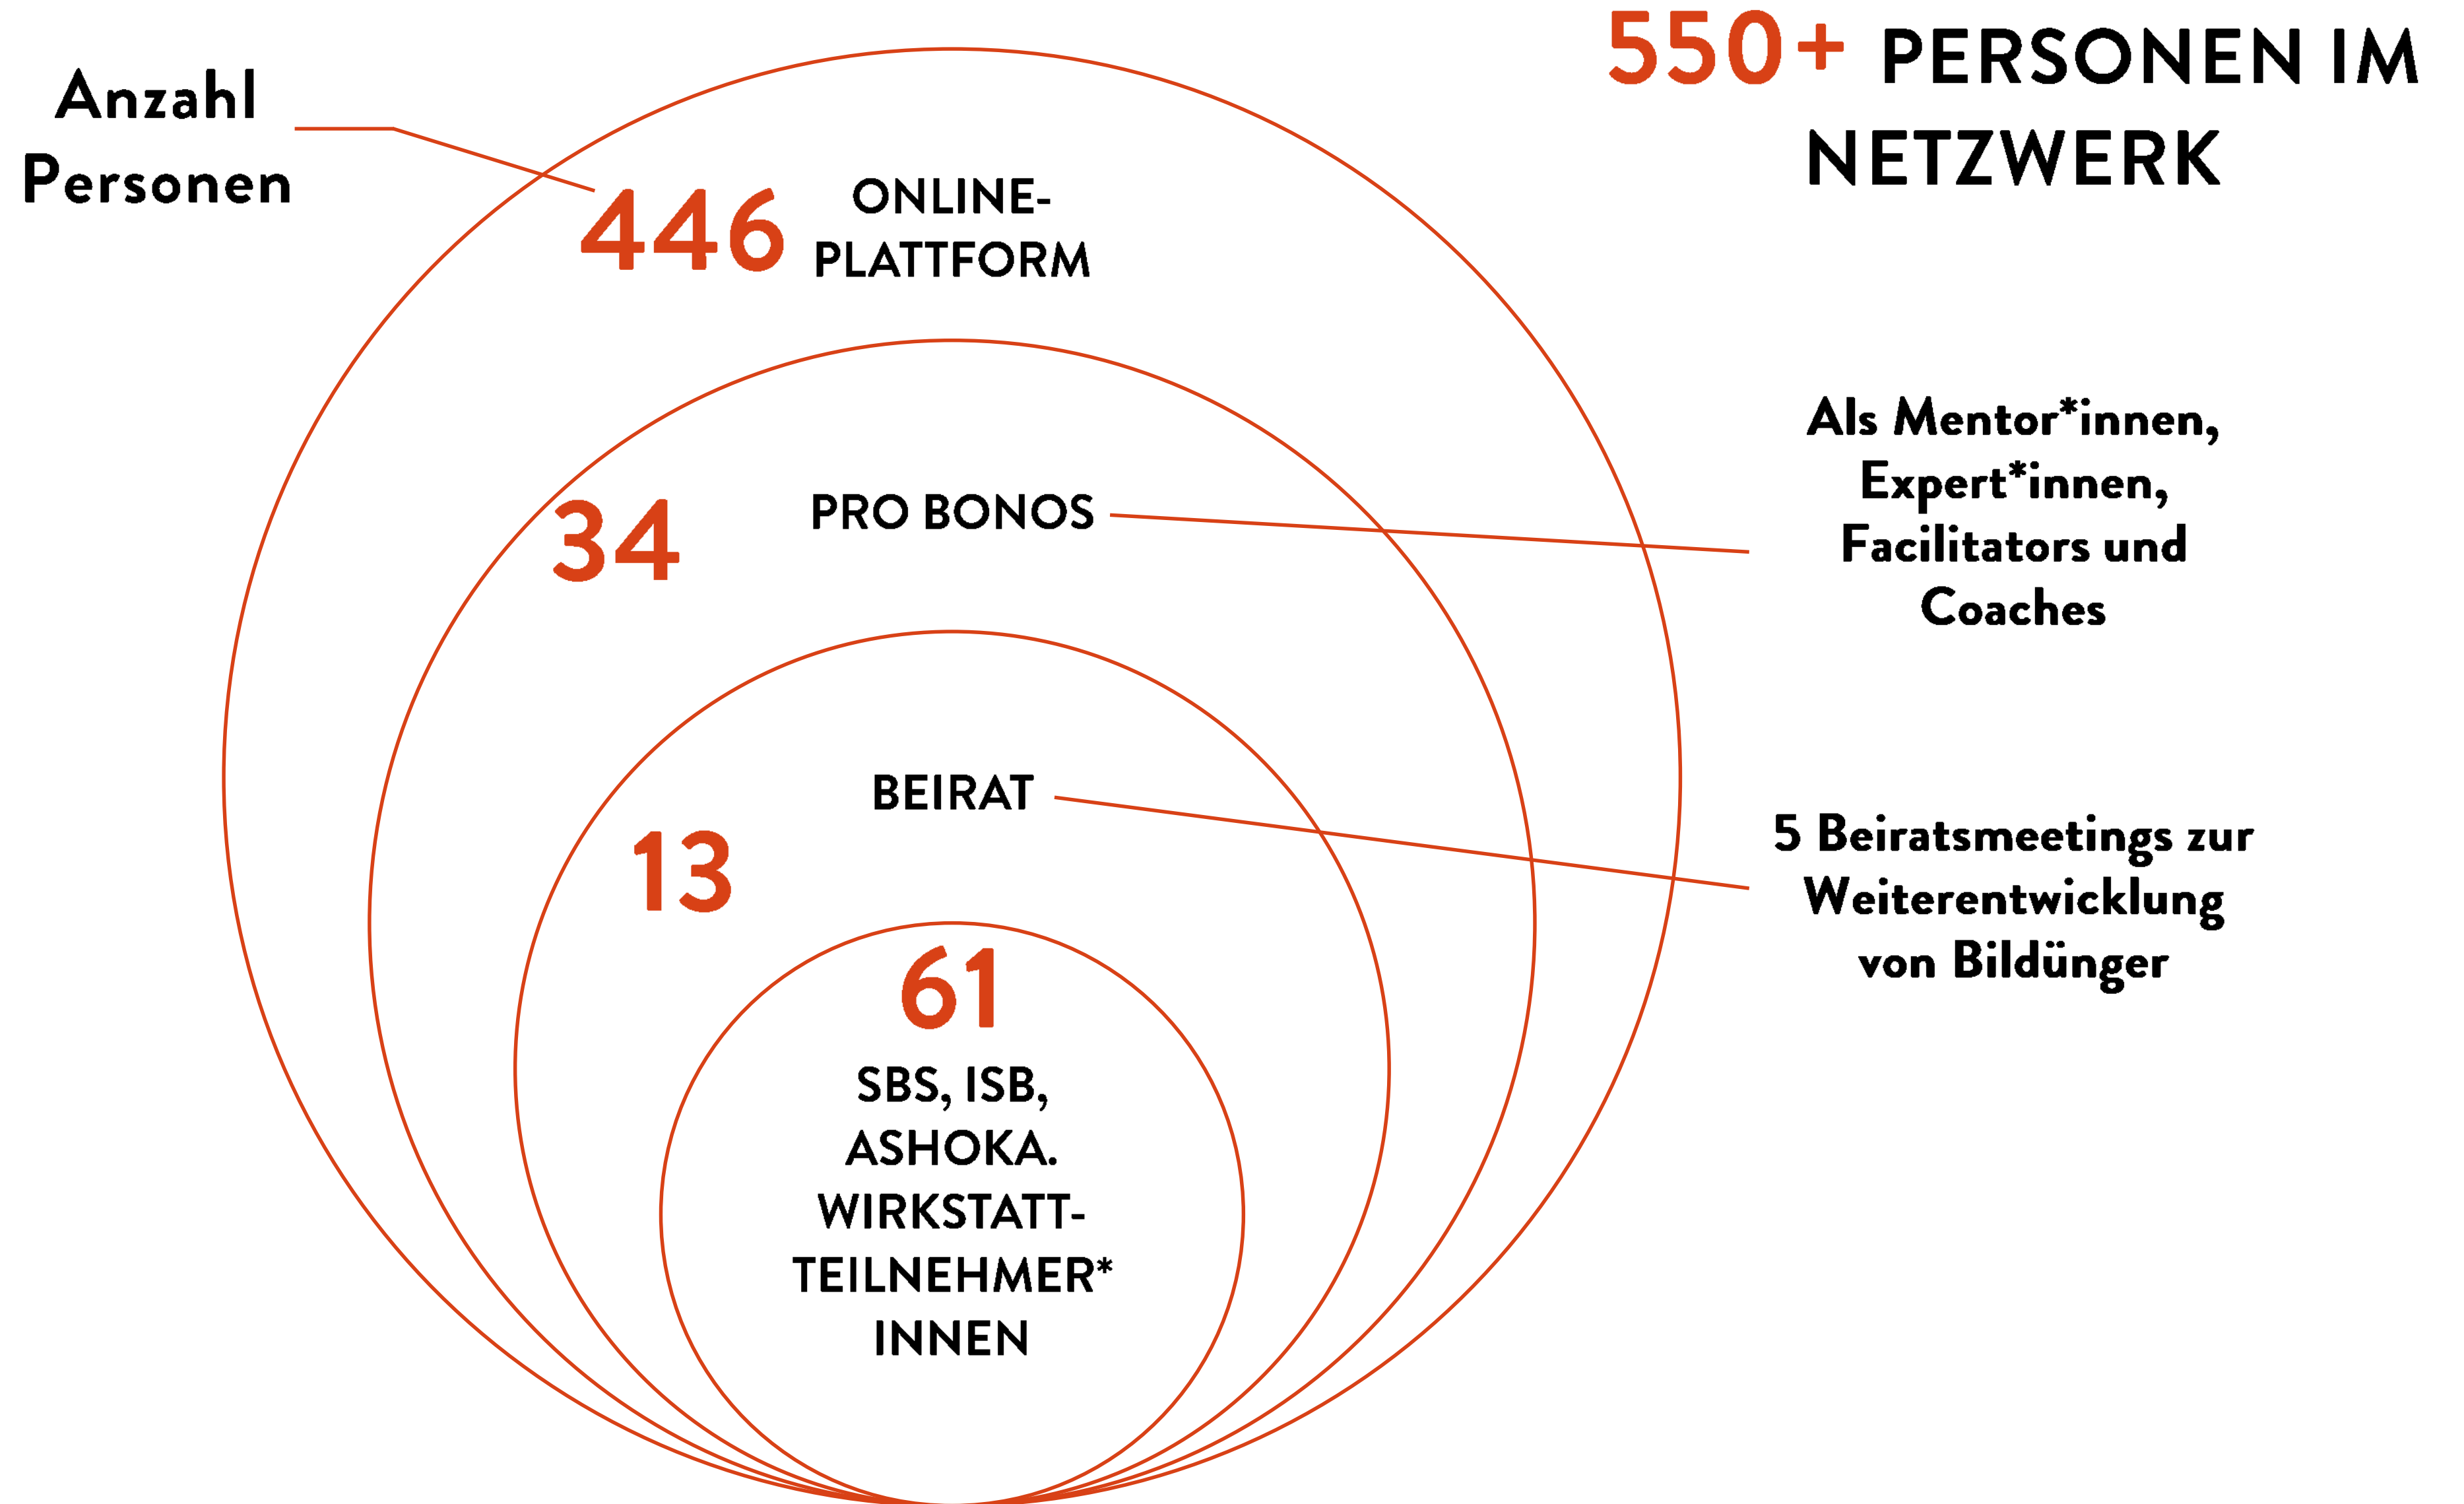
550+ PERSONEN IM NETZWERK

Anzahl Personen

446 ONLINE-PLATTFORM

34 PRO BONOS

Als Mentor*innen, Expert*innen, Facilitators und Coaches

BEIRAT

13

5 Beiratsmeetings zur Weiterentwicklung von Bildünger

61

SBS, ISB, ASHOKA. WIRKSTATT-TEILNEHMER* INNEN